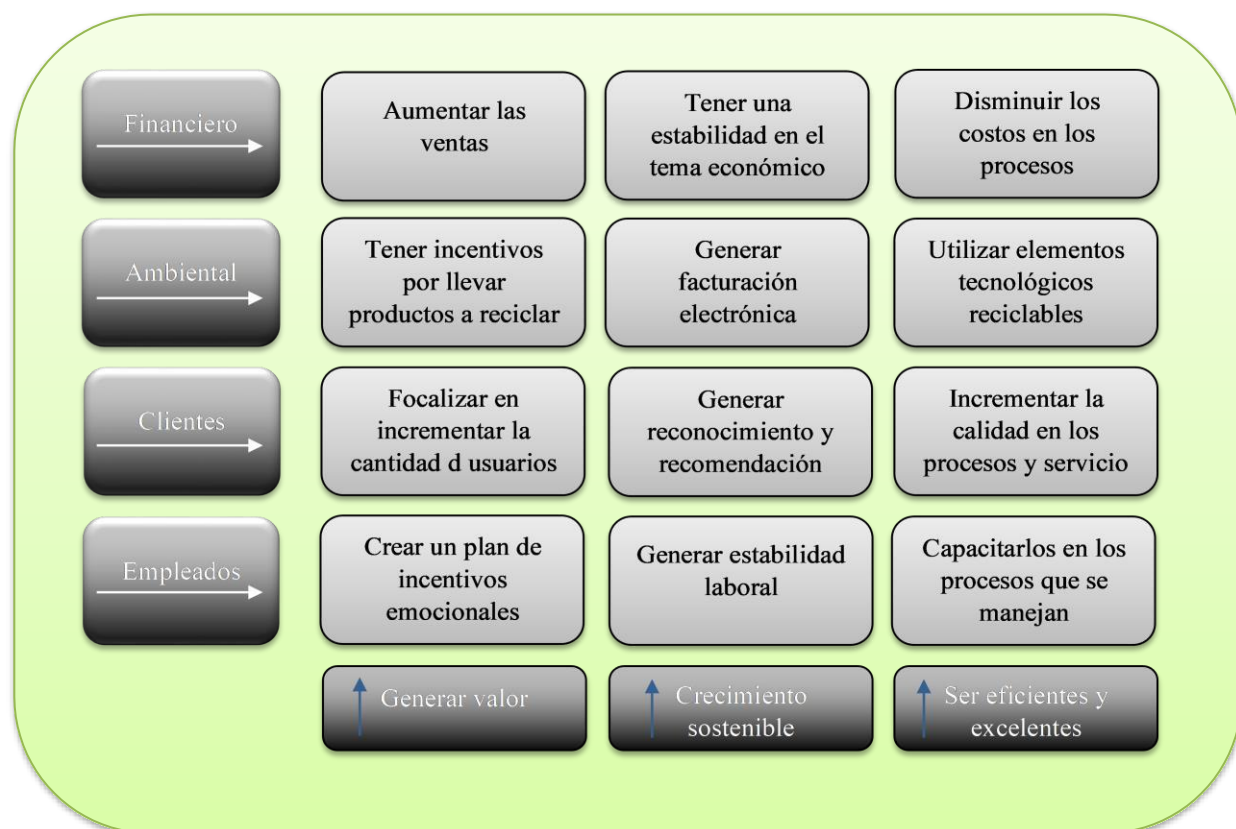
| | | | |
|---|---|---|---|
| Financiero | Aumentar las ventas | Tener una estabilidad en el tema económico | Disminuir los costos en los procesos |
| Ambiental | Tener incentivos por llevar productos a reciclar | Generar facturación electrónica | Utilizar elementos tecnológicos reciclables |
| Clientes | Focalizar en incrementar la cantidad d usuarios | Generar reconocimiento y recomendación | Incrementar la calidad en los procesos y servicio |
| Empleados | Crear un plan de incentivos emocionales | Generar estabilidad laboral | Capacitarlos en los procesos que se manejan |
| | Generar valor | Crecimiento sostenible | Ser eficientes y excelentes |